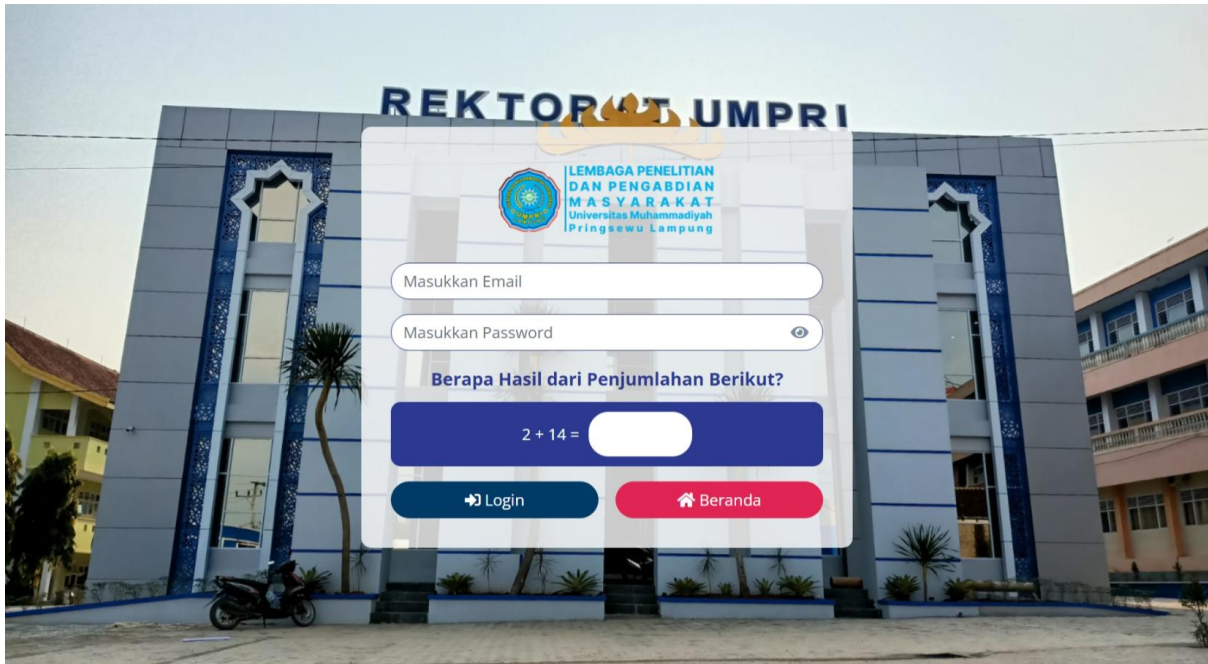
REKTOR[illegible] UMPRI

LEMBAGA PENELITIAN DAN PENGABDIAN MASYARAKAT Universitas Muhammadiyah Pringsewu Lampung

Masukkan Email

Masukkan Password

Berapa Hasil dari Penjumlahan Berikut?

2 + 14 =

Login

Beranda